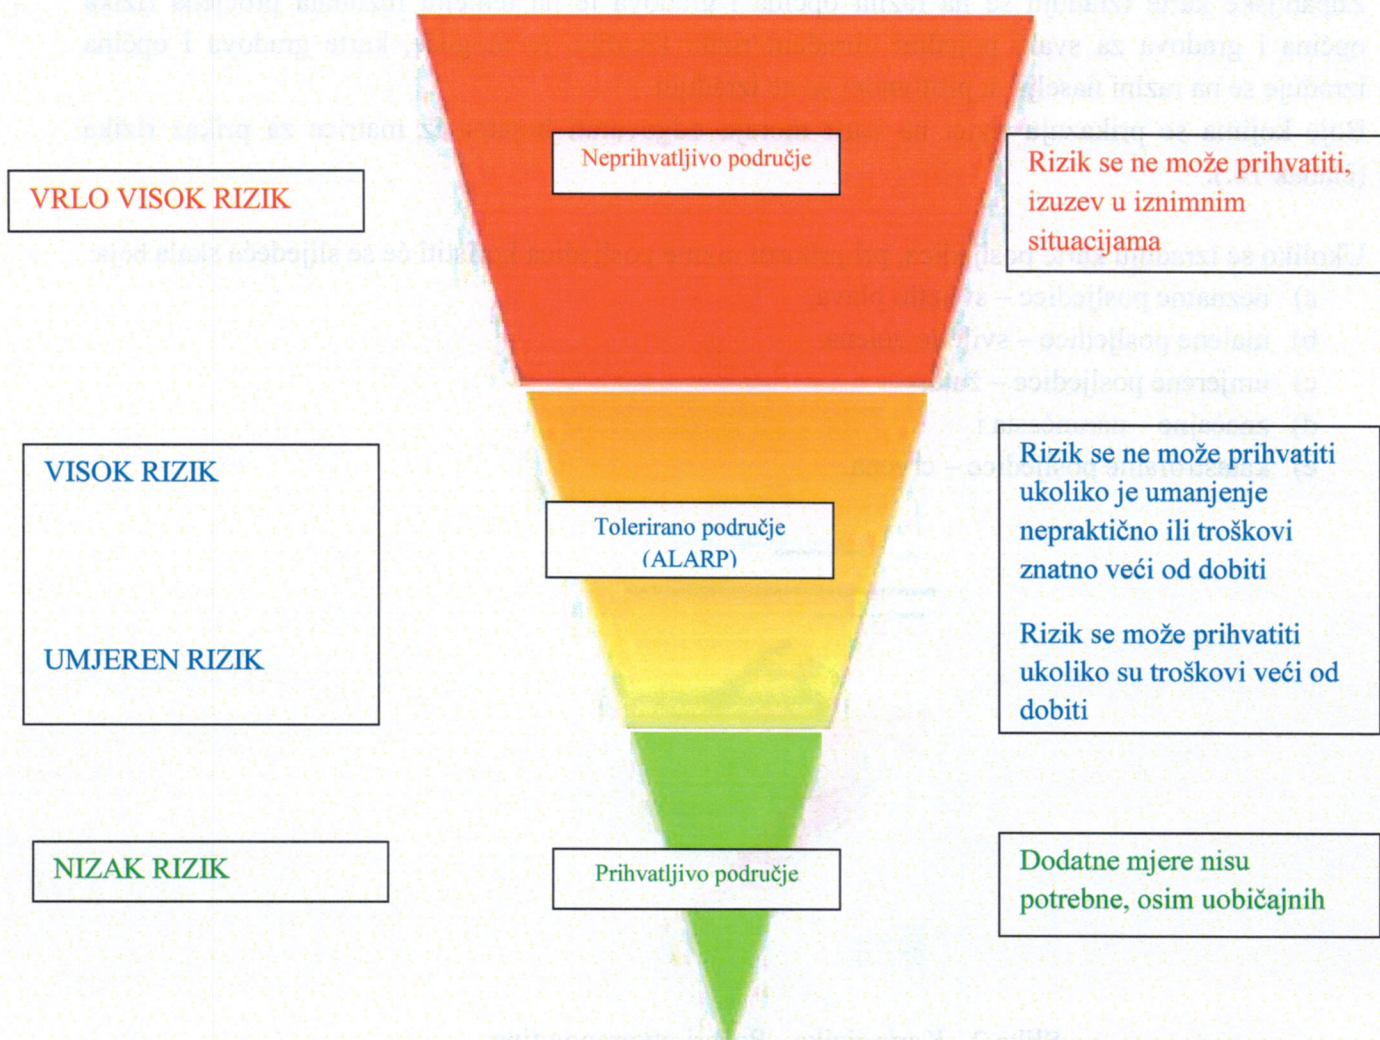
VRLO VISOK RIZIK

Neprihvatljivo područje

Rizik se ne može prihvatiti, izuzev u iznimnim situacijama

VISOK RIZIK

UMJEREN RIZIK

Tolerirano područje (ALARP)

Rizik se ne može prihvatiti ukoliko je umanjenje nepraktično ili troškovi znatno veći od dobiti

Rizik se može prihvatiti ukoliko su troškovi veći od dobiti

NIZAK RIZIK

Prihvatljivo područje

Dodatne mjere nisu potrebne, osim uobičajnih